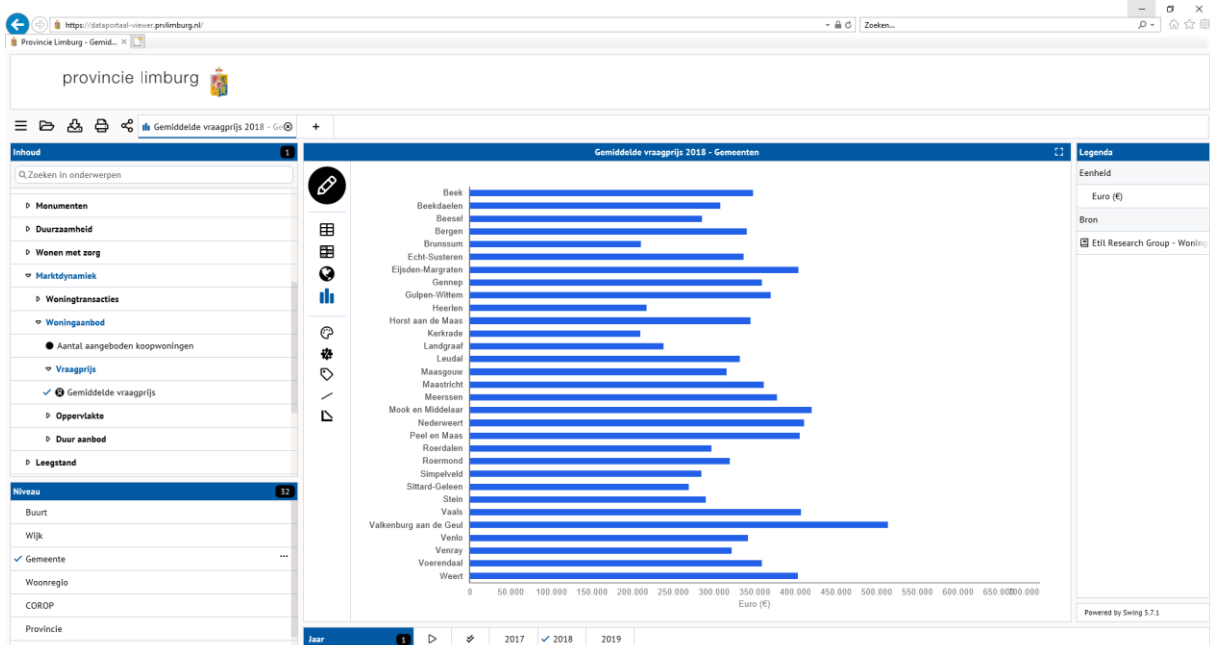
https://dataportaal-viewer.prvlimburg.nl/
Zoeken...
Provincie Limburg - Gemid... ×

provincie limburg

Gemiddelde vraagprijs 2018 - Ge
+

Inhoud 1
Zoeken in onderwerpen
Monumenten
Duurzaamheid
Wonen met zorg
Marktdynamiek
Woningtransacties
Woningaanbod
Aantal aangeboden koopwoningen
Vraagprijs
Gemiddelde vraagprijs
Oppervlakte
Duur aanbod
Leegstand

Niveau 32
Buurt
Wijk
Gemeente
Woonregio
COROP
Provincie

Gemiddelde vraagprijs 2018 - Gemeenten

Beek
Beekdaelen
Beesel
Bergen
Brunssum
Echt-Susteren
Eijsden-Margraten
Gennep
Gulpen-Wittem
Heerlen
Horst aan de Maas
Kerkrade
Landgraaf
Leudal
Maasgouw
Maastricht
Meerssen
Mook en Middelaar
Nederweert
Peel en Maas
Roerdalen
Roermond
Simpelveld
Sittard-Geleen
Stein
Vaals
Valkenburg aan de Geul
Venlo
Venray
Voerendaal
Weert

0 50.000 100.000 150.000 200.000 250.000 300.000 350.000 400.000 450.000 500.000 550.000 600.000 650.000 700.000
Euro (€)

Legenda
Eenheid
Euro (€)
Bron
Etil Research Group - Woning

Powered by Swing 5.7.1

Jaar 1
2017 2018 2019